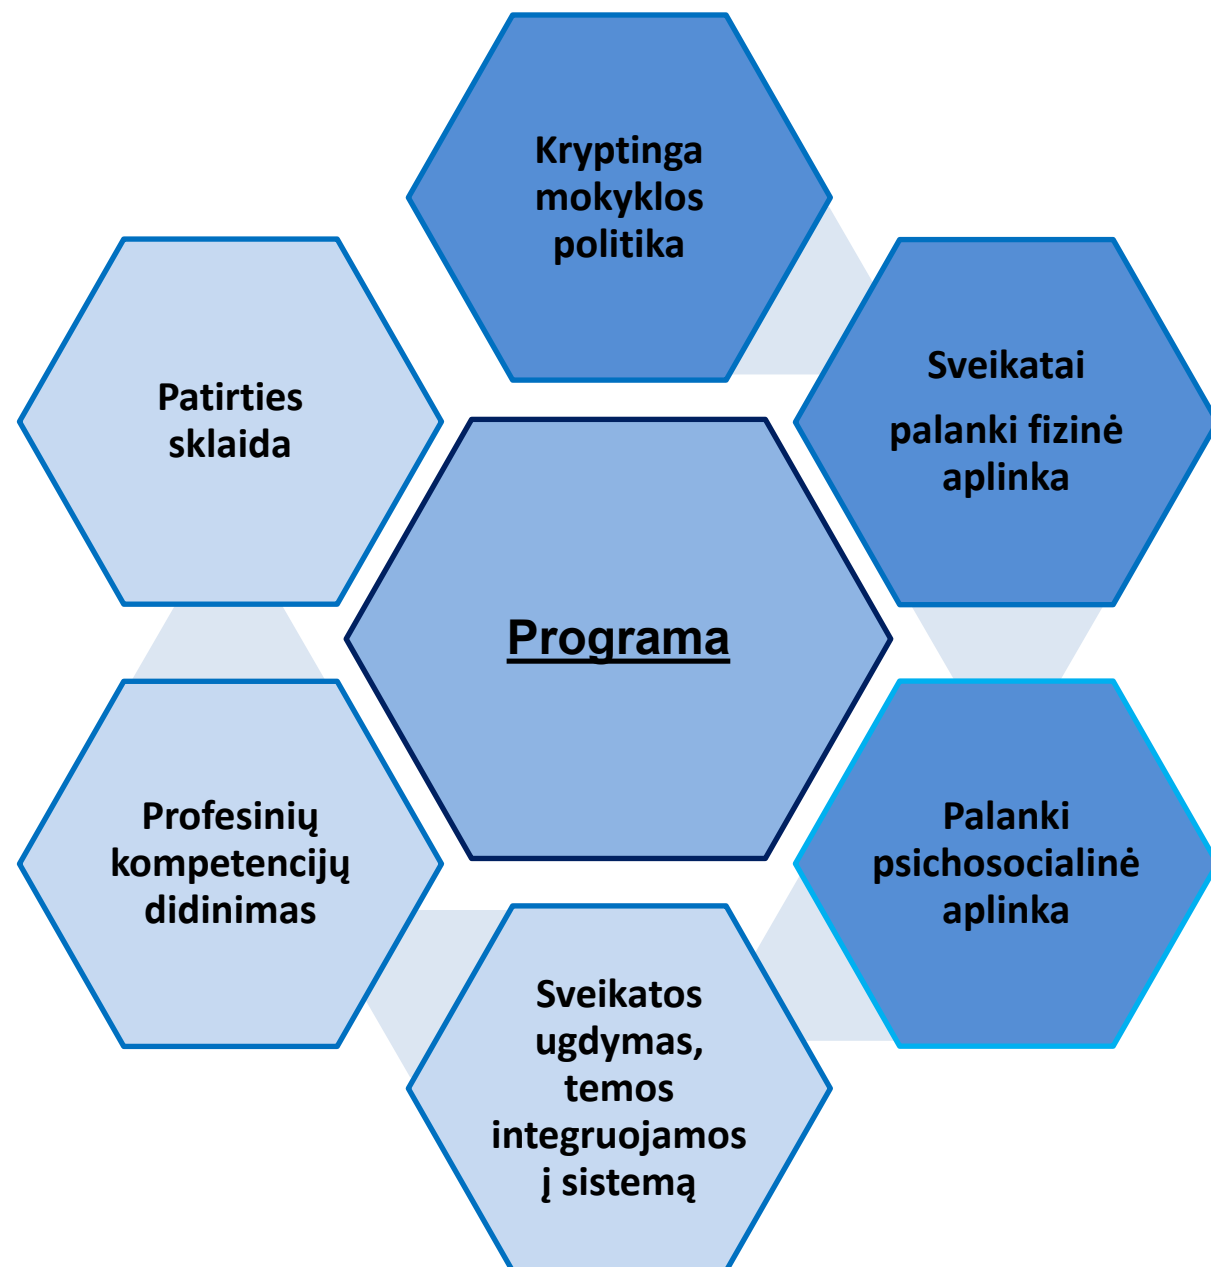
Kryptinga mokyklos politika

Patirties sklaida

Sveikatai

palanki fizinė aplinka

Programa

Profesinių kompetencijų didinimas

Palanki psichosocialinė aplinka

Sveikatos ugdymas, temos integruojamos į sistemą